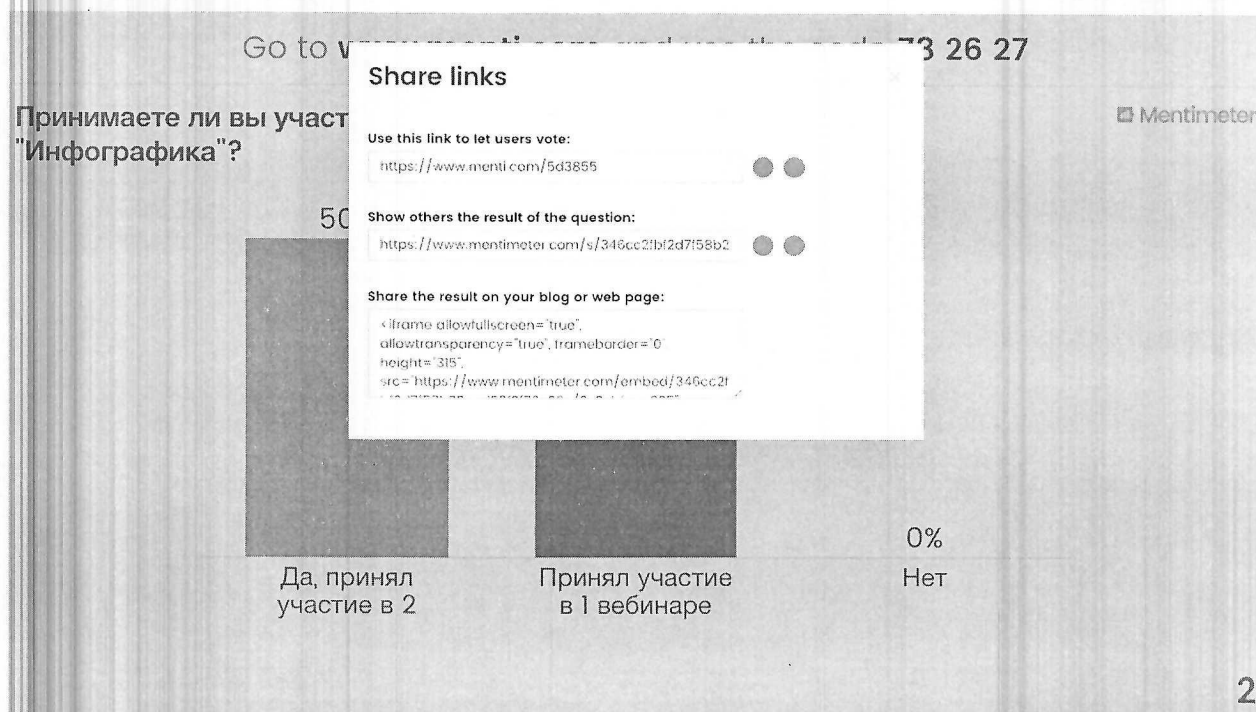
Go to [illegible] 73 26 27

Принимаете ли вы участ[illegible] "Инфографика"?

Mentimeter

Share links

Use this link to let users vote:

https://www.menti.com/5d3855

Show others the result of the question:

https://www.mentimeter.com/s/346cc2fbf2d7f58b2

Share the result on your blog or web page:

<iframe allowfullscreen="true", allowtransparency="true", frameborder="0" height="315", src="https://www.mentimeter.com/embed/346cc2f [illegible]

50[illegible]

0%

Да, принял участие в 2

Принял участие в 1 вебинаре

Нет

2